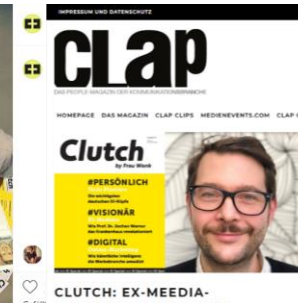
IMPRESSUM UND DATENSCHUTZ

CLAP

DAS PEOPLE-MAGAZIN DER KOMMUNIKATIONSBRANCHE

HOMEPAGE DAS MAGAZIN CLAP CLIPS MEDIENEVENTS.COM CLAP C

Clutch
by Frau Wenk

#PERSÖNLICH

#VISIONÄR

#DIGITAL

CLUTCH: EX-MEEDIA-